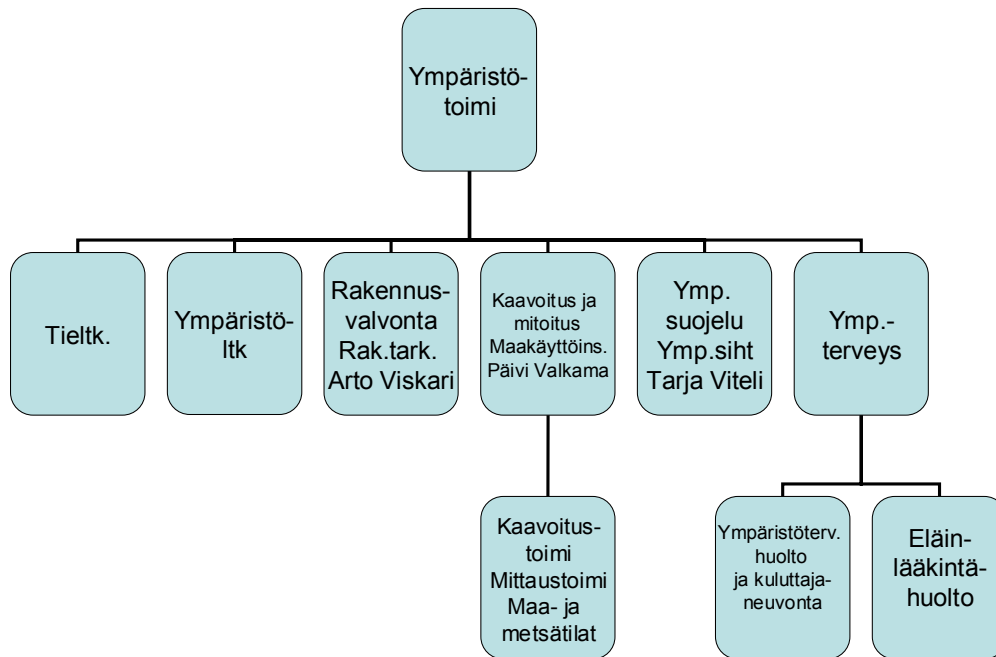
Ympäristötoimi

Tieltk.

Ympäristöltk

Rakennusvalvonta
Rak.tark.
Arto Viskari

Kaavoitus ja mitoitus
Maakäyttöins.
Päivi Valkama

Ymp. suojelu
Ymp.siht
Tarja Viteli

Ymp.-terveys

Kaavoitustoimi
Mittaustoimi
Maa- ja metsätilat

Ympäristöterv. huolto ja kuluttajaneuvonta

Eläinlääkintähuolto